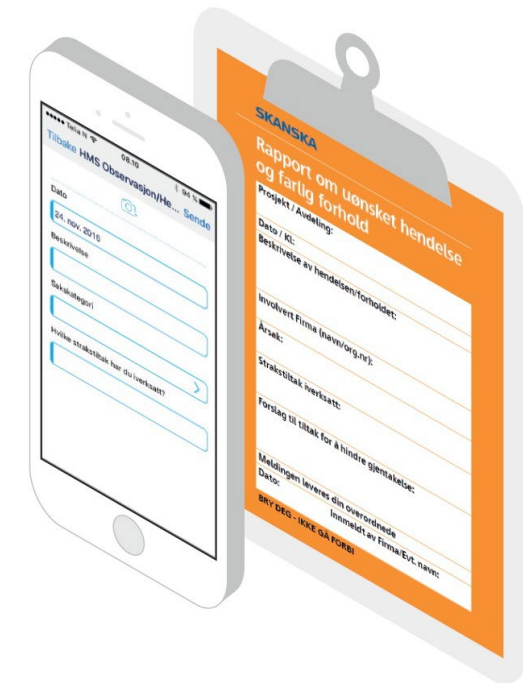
••••• Telia N
08.10
94 %
Tilbake HMS Observasjon/He... Sende
Dato
24. nov. 2016
Beskrivelse
Sakskategori
Hvilke strakstiltak har du iverksatt?

SKANSKA
Rapport om uønsket hendelse og farlig forhold
Prosjekt / Avdeling:
Dato / Kl:
Beskrivelse av hendelsen/forholdet:
Involvert Firma (navn/org.nr):
Årsak:
Strakstiltak iverksatt:
Forslag til tiltak for å hindre gjentakelse:
Meldingen leveres din overordnede
Dato:
Innmeldt av Firma/Evt. navn:
BRY DEG - IKKE GÅ FORBI